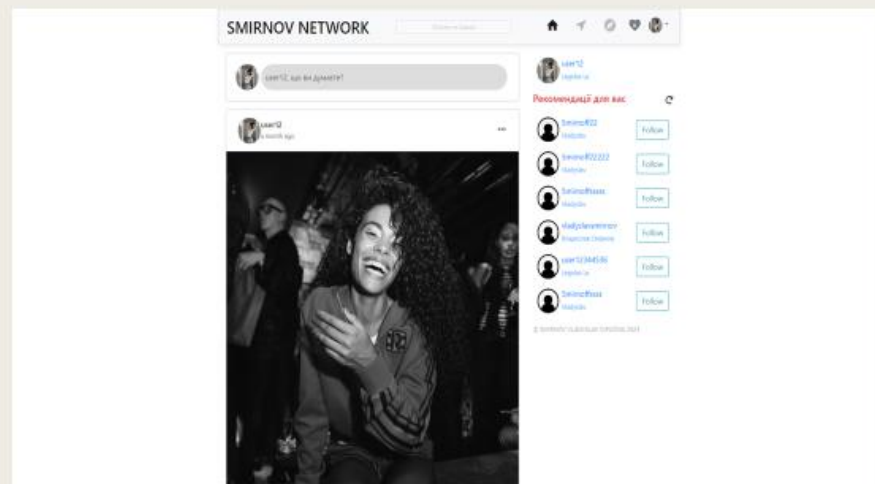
SMIRNOV NETWORK

user12, що ви думаєте?

user12
a month ago

user12
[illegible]

Рекомендації для вас

Smirnoff22
Vladyslav
Follow

Smirnoff22222
Vladyslav
Follow

Smirnoffaaaa
Vladyslav
Follow

vladyslavsmirnov
Владислав Смірнов
Follow

user123445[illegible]
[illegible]
Follow

Smirnoffaaa
Vladyslav
Follow

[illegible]